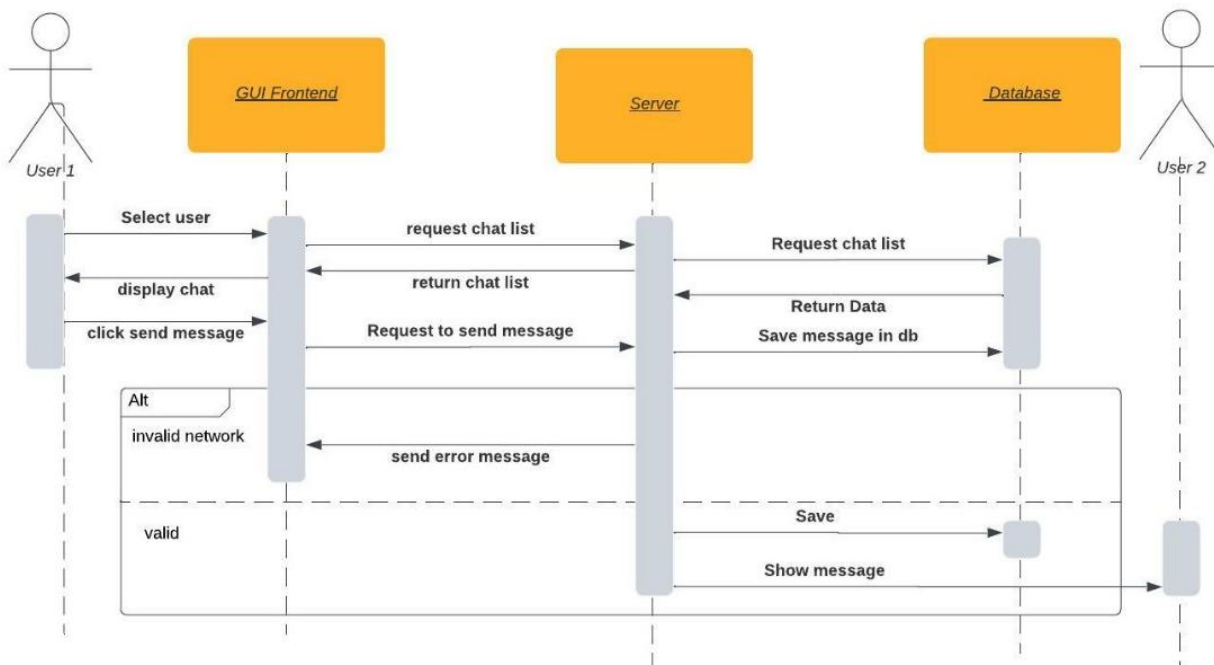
User 1

GUI Frontend

Server

Database

User 2

Select user

request chat list

Request chat list

display chat

return chat list

Return Data

click send message

Request to send message

Save message in db

Alt

invalid network

send error message

valid

Save

Show message